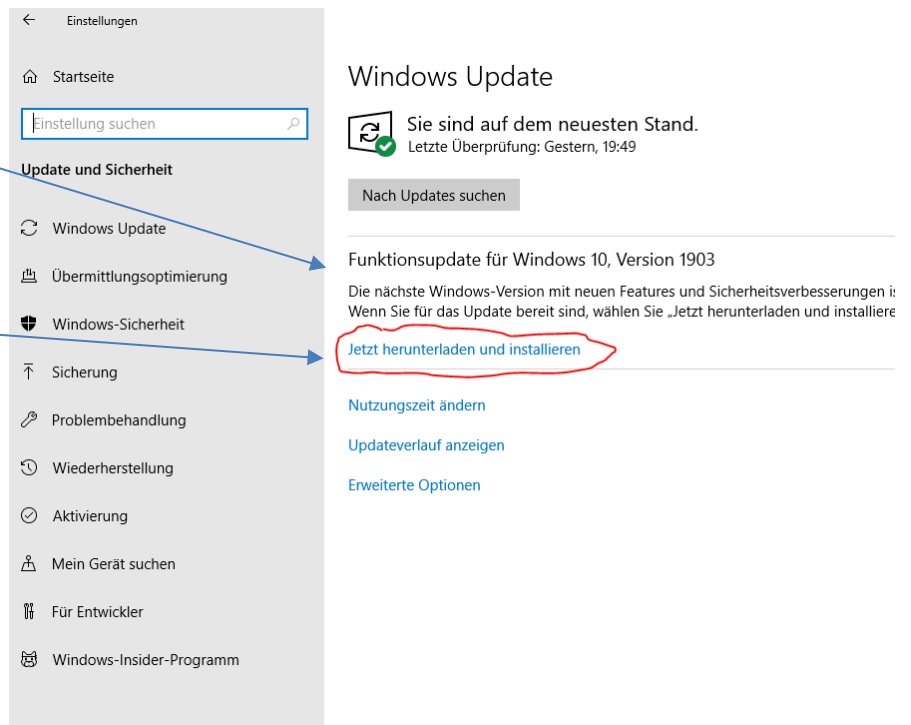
Einstellungen

Startseite

Einstellung suchen

Update und Sicherheit

Windows Update

Übermittlungsoptimierung

Windows-Sicherheit

Sicherung

Problembehandlung

Wiederherstellung

Aktivierung

Mein Gerät suchen

Für Entwickler

Windows-Insider-Programm

Windows Update

Sie sind auf dem neuesten Stand.
Letzte Überprüfung: Gestern, 19:49

Nach Updates suchen

Funktionsupdate für Windows 10, Version 1903

Die nächste Windows-Version mit neuen Features und Sicherheitsverbesserungen i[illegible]
Wenn Sie für das Update bereit sind, wählen Sie „Jetzt herunterladen und installiere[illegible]

Jetzt herunterladen und installieren

Nutzungszeit ändern

Updateverlauf anzeigen

Erweiterte Optionen